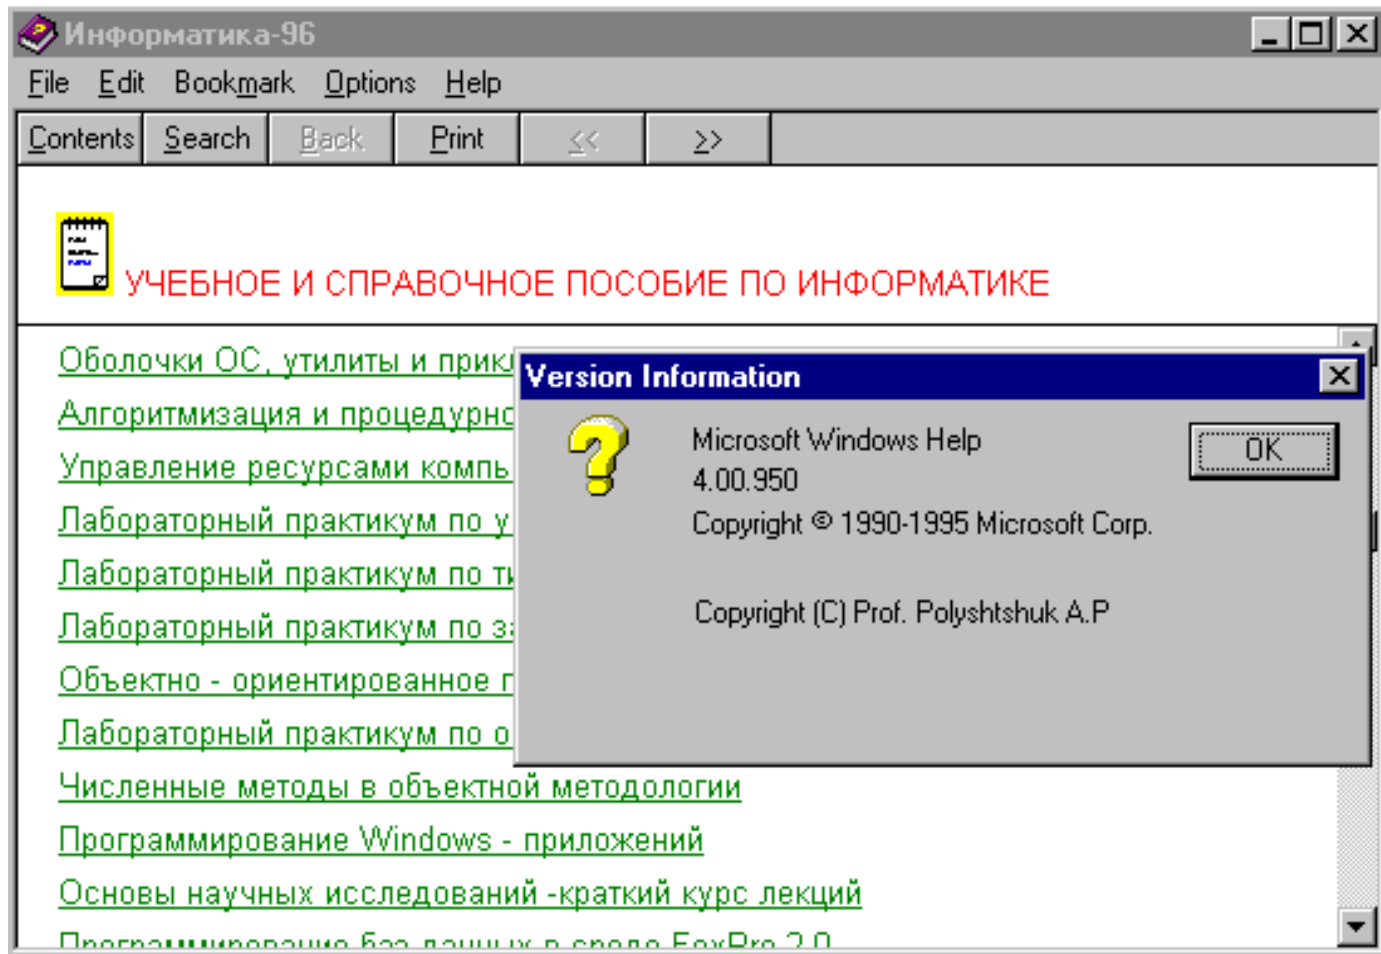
Информатика-96

File Edit Bookmark Options Help

Contents Search Back Print << >>

УЧЕБНОЕ И СПРАВОЧНОЕ ПОСОБИЕ ПО ИНФОРМАТИКЕ

Оболочки ОС, утилиты и прик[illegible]
Алгоритмизация и процедурно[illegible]
Управление ресурсами компь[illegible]
Лабораторный практикум по у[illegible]
Лабораторный практикум по т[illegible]
Лабораторный практикум по з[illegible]
Объектно - ориентированное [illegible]
Лабораторный практикум по о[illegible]
Численные методы в объектной методологии
Программирование Windows - приложений
Основы научных исследований -краткий курс лекций
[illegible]

Version Information

Microsoft Windows Help
4.00.950
Copyright © 1990-1995 Microsoft Corp.

Copyright (C) Prof. Polyshtshuk A.P

OK